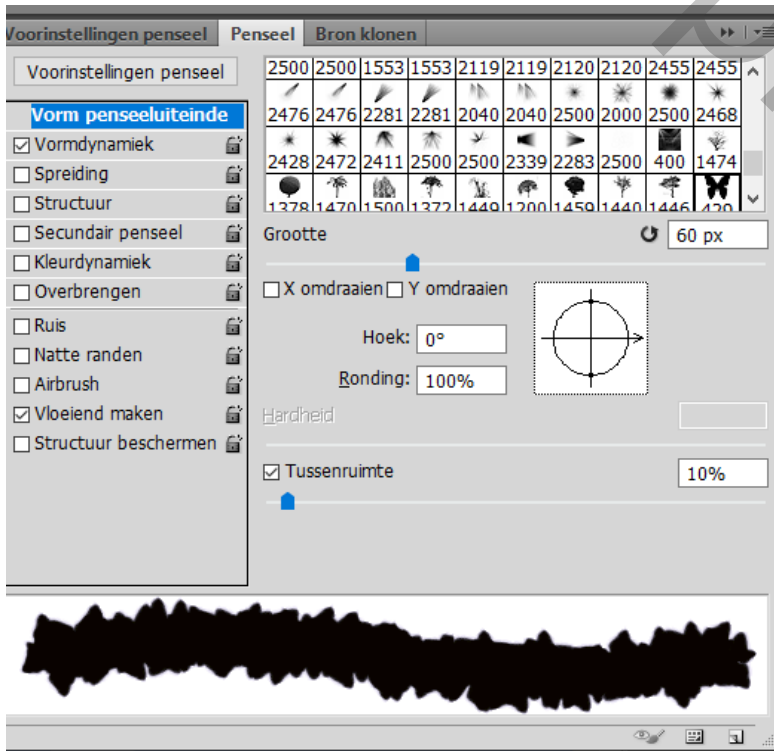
Voorinstellingen penseel Penseel Bron klonen

Voorinstellingen penseel

Vorm penseeluiteinde
☑ Vormdynamiek
☐ Spreiding
☐ Structuur
☐ Secundair penseel
☐ Kleurdynamiek
☐ Overbrengen
☐ Ruis
☐ Natte randen
☐ Airbrush
☑ Vloeiend maken
☐ Structuur beschermen

| 2500 | 2500 | 1553 | 1553 | 2119 | 2119 | 2120 | 2120 | 2455 | 2455 |
|---|---|---|---|---|---|---|---|---|---|
| 2476 | 2476 | 2281 | 2281 | 2040 | 2040 | 2500 | 2000 | 2500 | 2468 |
| 2428 | 2472 | 2411 | 2500 | 2500 | 2339 | 2283 | 2500 | 400 | 1474 |
| 1378 | 1470 | 1500 | 1372 | 1449 | 1200 | 1459 | 1440 | 1446 | 420 |

Grootte 60 px

☐ X omdraaien ☐ Y omdraaien

Hoek: 0°

Ronding: 100%

Hardheid

☑ Tussenruimte 10%